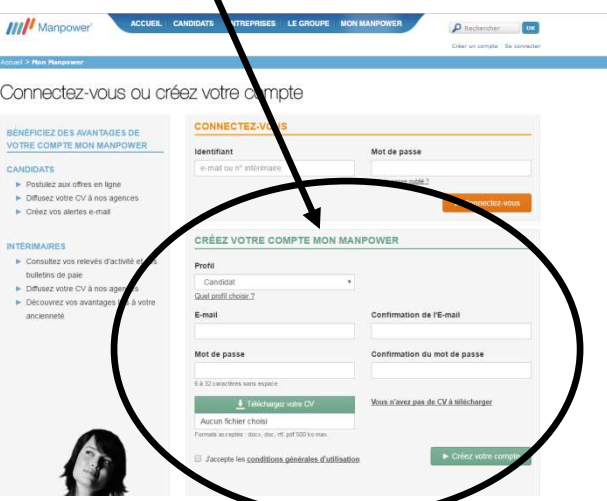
Manpower

ACCUEIL CANDIDATS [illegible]TREPRISES LE GROUPE MON MANPOWER

Rechercher OK

Créer un compte Se connecter

Accueil > Mon Manpower

Connectez-vous ou créez votre c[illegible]mpte

BÉNÉFICIEZ DES AVANTAGES DE VOTRE COMPTE MON MANPOWER

CANDIDATS

Postulez aux offres en ligne

Diffusez votre CV à nos agences

Créez vos alertes e-mail

INTÉRIMAIRES

Consultez vos relevés d'activité et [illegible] bulletins de paie

Diffusez votre CV à nos agen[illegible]

Découvrez vos avantages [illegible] à votre ancienneté

CONNECTEZ-VO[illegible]

Identifiant

e-mail ou n° intérimaire

Mot de passe

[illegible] passe oublié ?

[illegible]nnectez-vous

CRÉEZ VOTRE COMPTE MON MANPOWER

Profil

Candidat

Quel profil choisir ?

E-mail

Confirmation de l'E-mail

Mot de passe

Confirmation du mot de passe

6 à 32 caractères sans espace

Téléchargez votre CV

Aucun fichier choisi

Formats acceptés : docx, doc, rtf, pdf 500 Ko max.

Vous n'avez pas de CV à télécharger

J'accepte les conditions générales d'utilisation

Créez votre compte